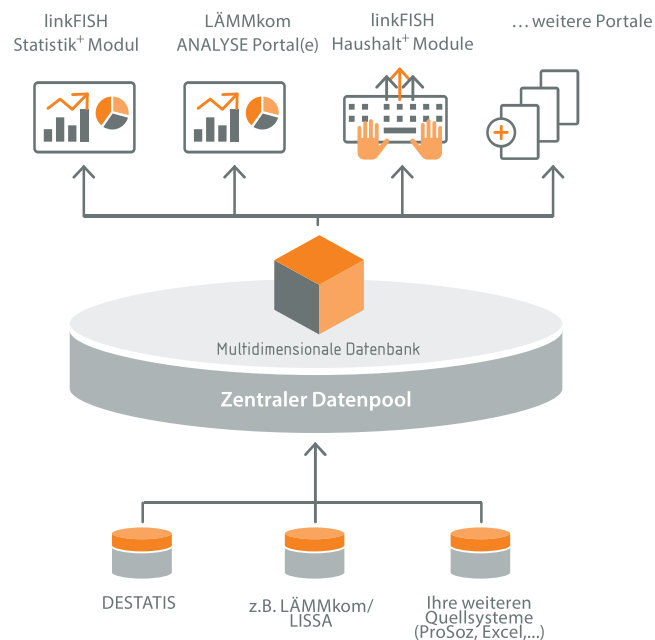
linkFISH Statistik$^+$ Modul

LÄMMkom ANALYSE Portal(e)

linkFISH Haushalt$^+$ Module

... weitere Portale

Multidimensionale Datenbank

Zentraler Datenpool

DESTATIS

z.B. LÄMMkom/ LISSA

Ihre weiteren Quellsysteme (ProSoz, Excel,...)